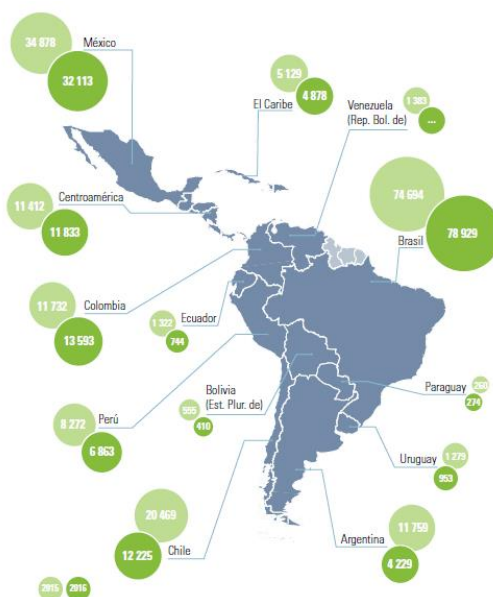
34 878
México
32 113

5 129
El Caribe
4 878

Venezuela (Rep. Bol. de)
1 383
...

74 694
Brasil
78 929

11 412
Centroamérica
11 833

11 732
Colombia
13 593

1 322
Ecuador
744

8 272
Perú
6 863

555
Bolivia (Est. Plur. de)
410

Paraguay
260
274

Uruguay
1 279
953

20 469
Chile
12 225

11 759
Argentina
4 229

2015
2016